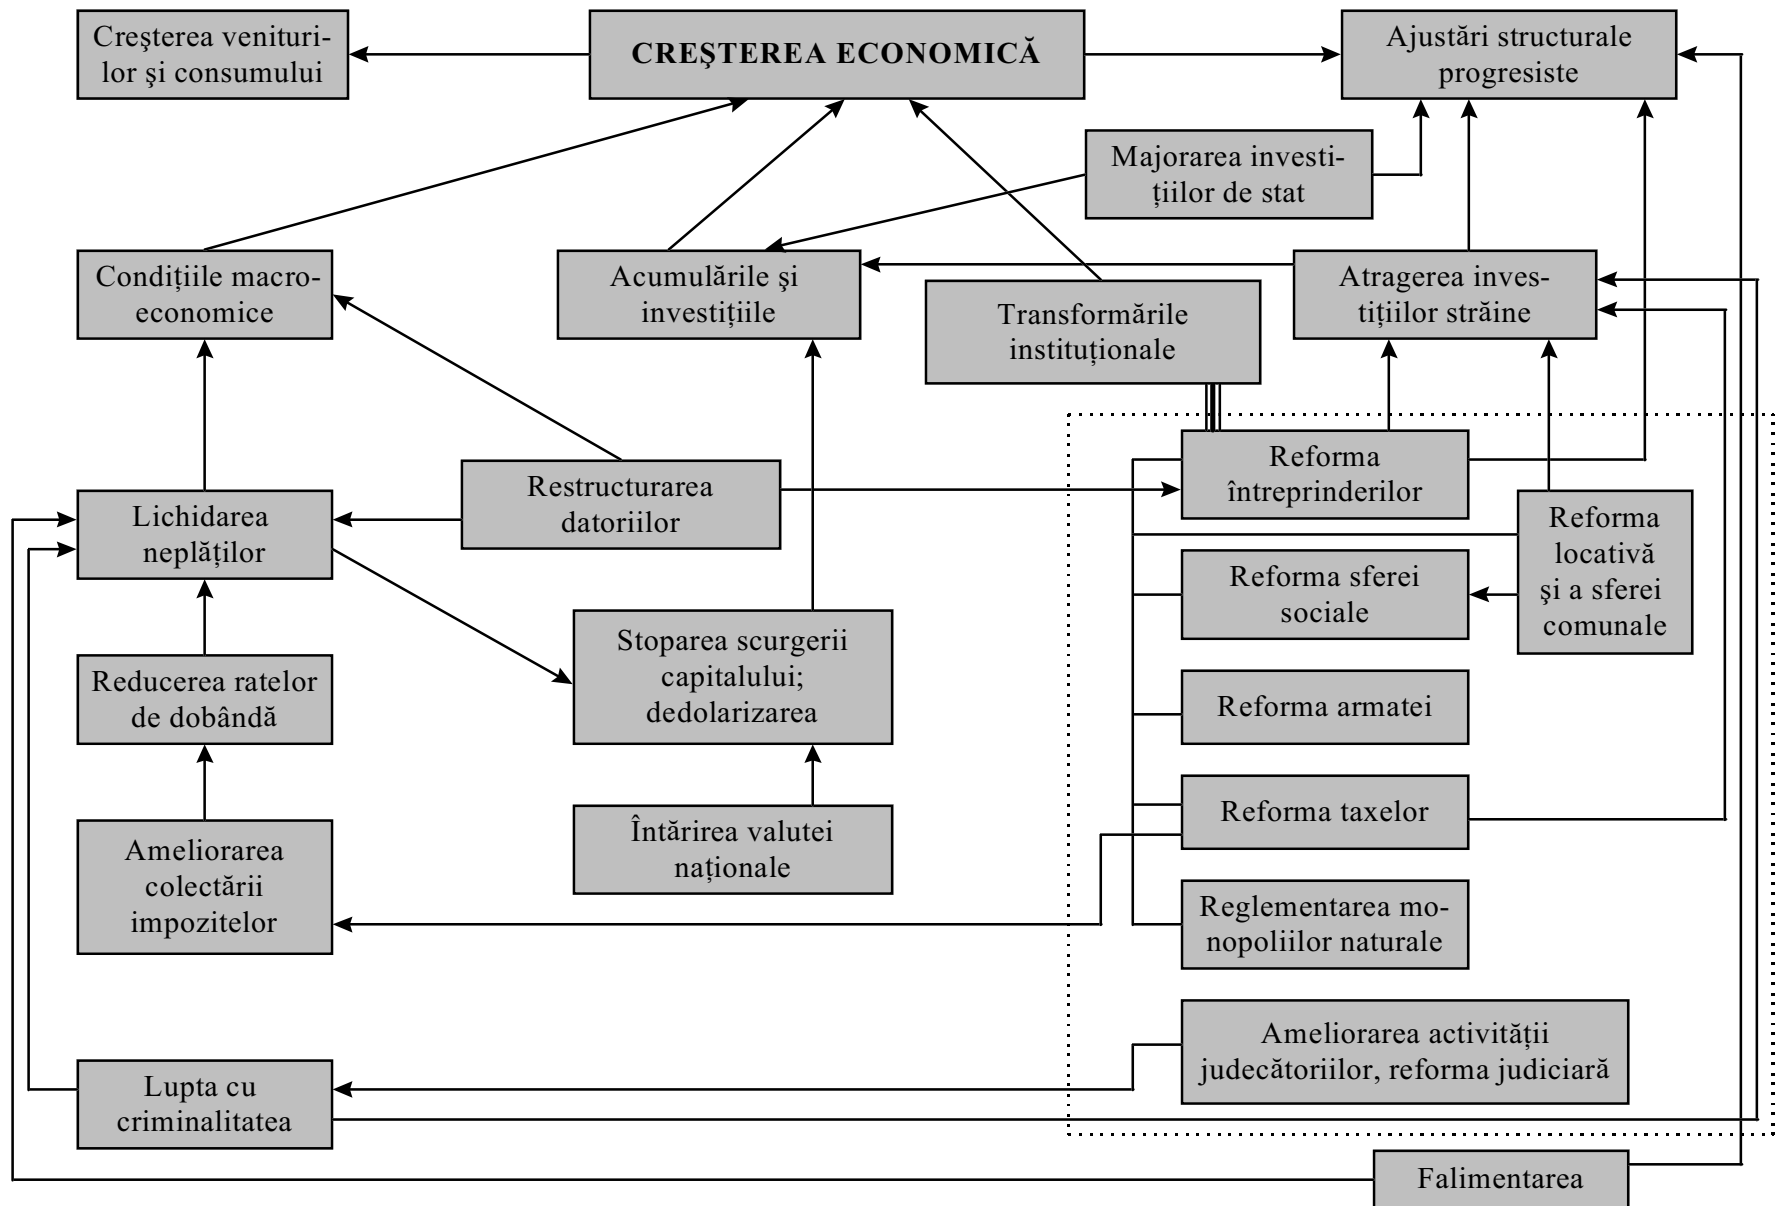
Creşterea veniturilor şi consumului

CREŞTEREA ECONOMICĂ

Ajustări structurale progresiste

Majorarea investiţiilor de stat

Condiţiile macroeconomice

Acumulările şi investiţiile

Transformările instituţionale

Atragerea investiţiilor străine

Restructurarea datoriilor

Reforma întreprinderilor

Lichidarea neplăţilor

Reforma locativă şi a sferei comunale

Reforma sferei sociale

Stoparea scurgerii capitalului; dedolarizarea

Reducerea ratelor de dobândă

Reforma armatei

Reforma taxelor

Ameliorarea colectării impozitelor

Întărirea valutei naţionale

Reglementarea monopoliilor naturale

Ameliorarea activităţii judecătoriilor, reforma judiciară

Lupta cu criminalitatea

Falimentarea